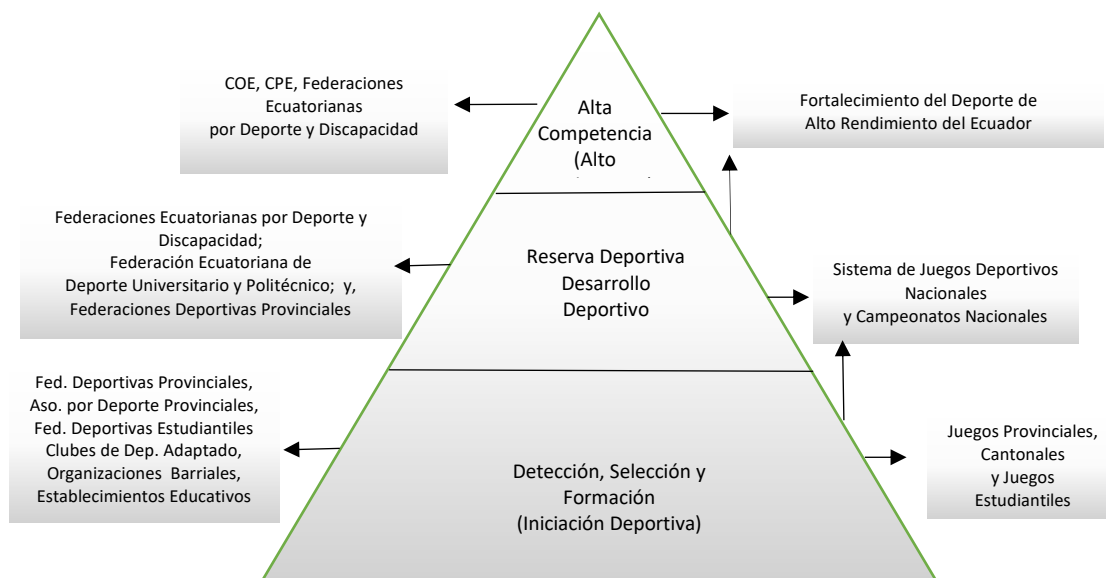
COE, CPE, Federaciones Ecuatorianas por Deporte y Discapacidad

Alta Competencia (Alto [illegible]

Fortalecimiento del Deporte de Alto Rendimiento del Ecuador

Federaciones Ecuatorianas por Deporte y Discapacidad; Federación Ecuatoriana de Deporte Universitario y Politécnico; y, Federaciones Deportivas Provinciales

Reserva Deportiva Desarrollo Deportivo

Sistema de Juegos Deportivos Nacionales y Campeonatos Nacionales

Fed. Deportivas Provinciales, Aso. por Deporte Provinciales, Fed. Deportivas Estudiantiles Clubes de Dep. Adaptado, Organizaciones Barriales, Establecimientos Educativos

Detección, Selección y Formación (Iniciación Deportiva)

Juegos Provinciales, Cantonales y Juegos Estudiantiles